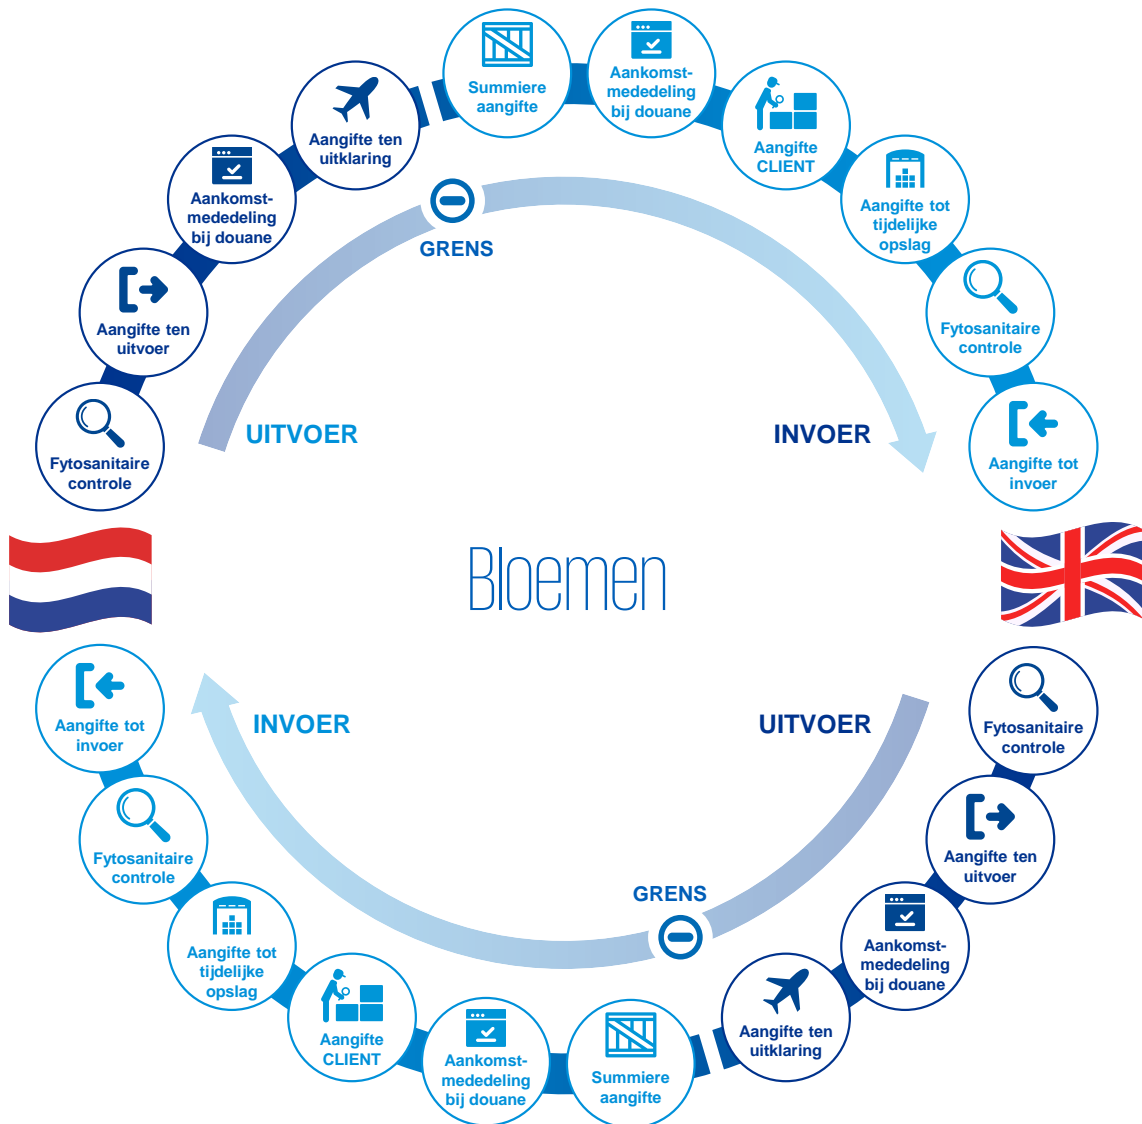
Summiere aangifte

Aankomst-mededeling bij douane

Aangifte CLIENT

Aangifte tot tijdelijke opslag

Fytosanitaire controle

Aangifte tot invoer

Aangifte ten uitklaring

Aankomst-mededeling bij douane

Aangifte ten uitvoer

Fytosanitaire controle

GRENS

UITVOER

INVOER

Bloemen

INVOER

UITVOER

GRENS

Aangifte tot invoer

Fytosanitaire controle

Aangifte tot tijdelijke opslag

Aangifte CLIENT

Aankomst-mededeling bij douane

Summiere aangifte

Aangifte ten uitklaring

Aankomst-mededeling bij douane

Aangifte ten uitvoer

Fytosanitaire controle